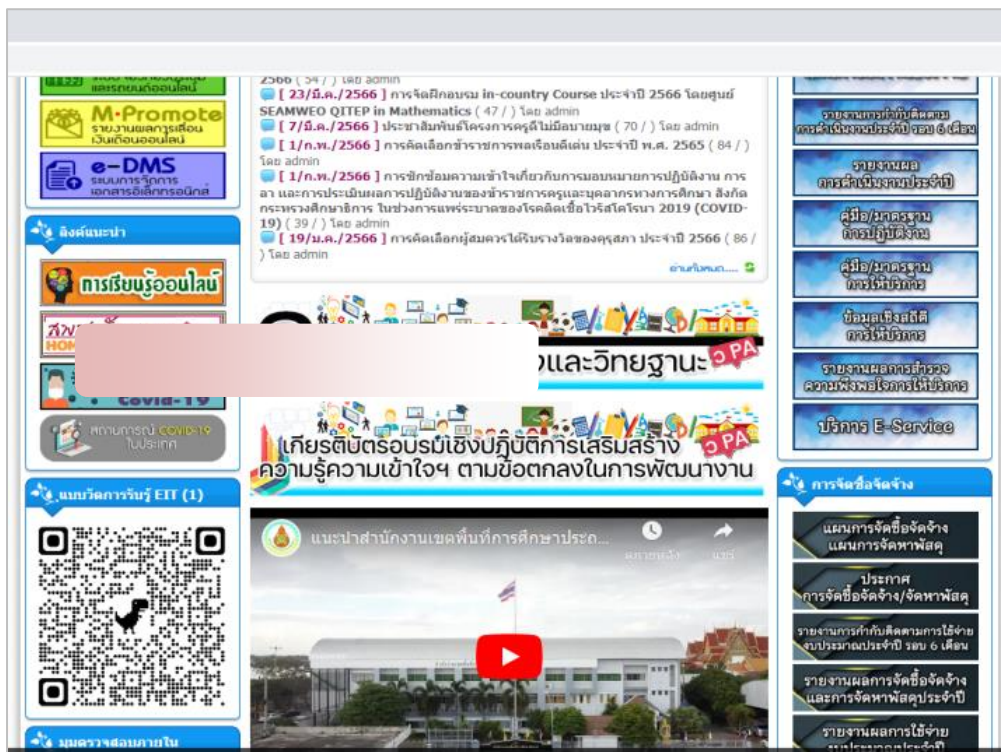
M-Promote
รายงานผลการเลื่อนเงินเดือนออนไลน์

e-DMS
ระบบการจัดการเอกสารอิเล็กทรอนิกส์

ลิงค์แนะนำ

การเรียนรู้ออนไลน์

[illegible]

Covid-19

สถานการณ์ COVID-19 ในประเทศ

แบบวัดการรับรู้ EIT (1)

มุมตรวจสอบภายใน

2566 ( 54 / ) โดย admin

[ 23/มี.ค./2566 ] การจัดฝึกอบรม in-country Course ประจำปี 2566 โดยศูนย์ SEAMWEO QITEP in Mathematics ( 47 / ) โดย admin

[ 7/มี.ค./2566 ] ประชาสัมพันธ์โครงการครูดีไม่มีอบายมุข ( 70 / ) โดย admin

[ 1/ก.พ./2566 ] การคัดเลือกข้าราชการพลเรือนดีเด่น ประจำปี พ.ศ. 2565 ( 84 / ) โดย admin

[ 1/ก.พ./2566 ] การซักซ้อมความเข้าใจเกี่ยวกับการมอบหมายการปฏิบัติงาน การลา และการประเมินผลการปฏิบัติงานของข้าราชการครูและบุคลากรทางการศึกษา สังกัดกระทรวงศึกษาธิการ ในช่วงการแพร่ระบาดของโรคติดเชื้อไวรัสโคโรนา 2019 (COVID-19) ( 39 / ) โดย admin

[ 19/ม.ค./2566 ] การคัดเลือกผู้สมควรได้รับรางวัลของคุรุสภา ประจำปี 2566 ( 86 / ) โดย admin

อ่านทั้งหมด....

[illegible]และวิทยฐานะ ว PA

เกียรติบัตรอบรมเชิงปฏิบัติการเสริมสร้างความรู้ความเข้าใจฯ ตามข้อตกลงในการพัฒนางาน ว PA

แนะนำสำนักงานเขตพื้นที่การศึกษาประถ...

ดูภายหลัง

แชร์

รายงานการกำกับติดตามการดำเนินงานประจำปี รอบ 6 เดือน

รายงานผลการดำเนินงานประจำปี

คู่มือ/มาตรฐานการปฏิบัติงาน

คู่มือ/มาตรฐานการให้บริการ

ข้อมูลเชิงสถิติการให้บริการ

รายงานผลการสำรวจความพึงพอใจการให้บริการ

บริการ E-Service

การจัดซื้อจัดจ้าง

แผนการจัดซื้อจัดจ้าง แผนการจัดหาพัสดุ

ประกาศ การจัดซื้อจัดจ้าง/จัดหาพัสดุ

รายงานการกำกับติดตามการใช้จ่ายงบประมาณประจำปี รอบ 6 เดือน

รายงานผลการจัดซื้อจัดจ้างและการจัดหาพัสดุประจำปี

รายงานผลการใช้จ่าย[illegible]